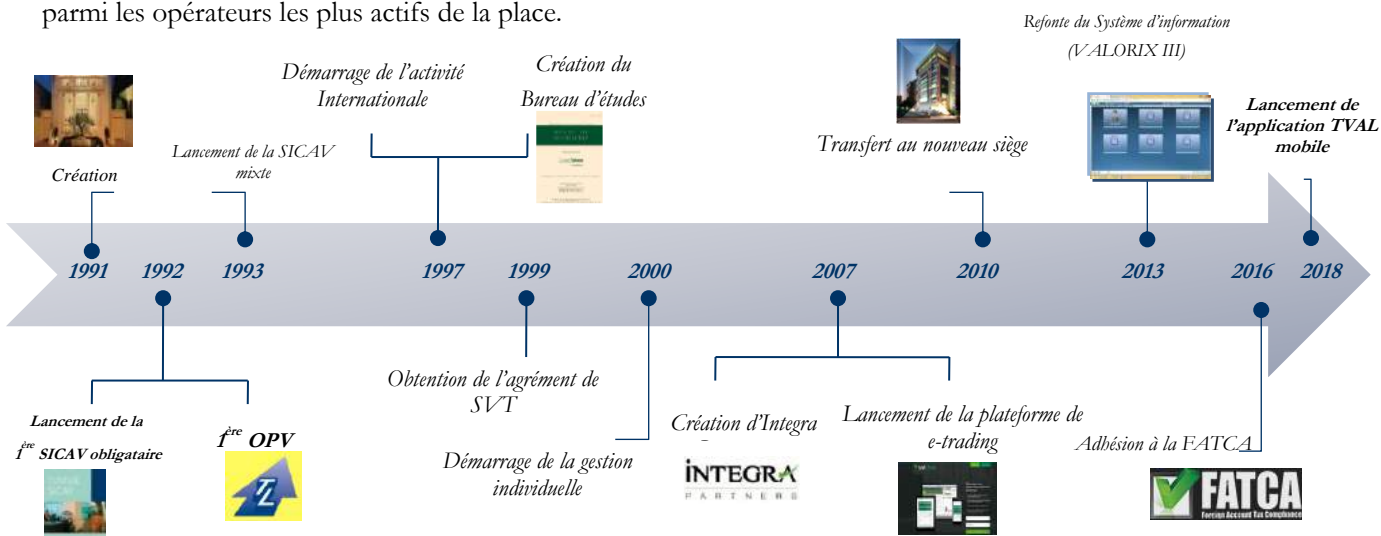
parmi les opérateurs les plus actifs de la place.

Refonte du Système d'information (VALORIX III)

Démarrage de l'activité Internationale

Création du Bureau d'études

Lancement de l'application TVAL mobile

Transfert au nouveau siège

Lancement de la SICAV mixte

Création

1991 1992 1993 1997 1999 2000 2007 2010 2013 2016 2018

Obtention de l'agrément de SVT

Lancement de la $1^{ère}$ SICAV obligataire

$1^{ère}$ OPV

Création d'Integra

Lancement de la plateforme de e-trading

Adhésion à la FATCA

Démarrage de la gestion individuelle

INTEGRA PARTNERS

FATCA
Foreign Account Tax Compliance